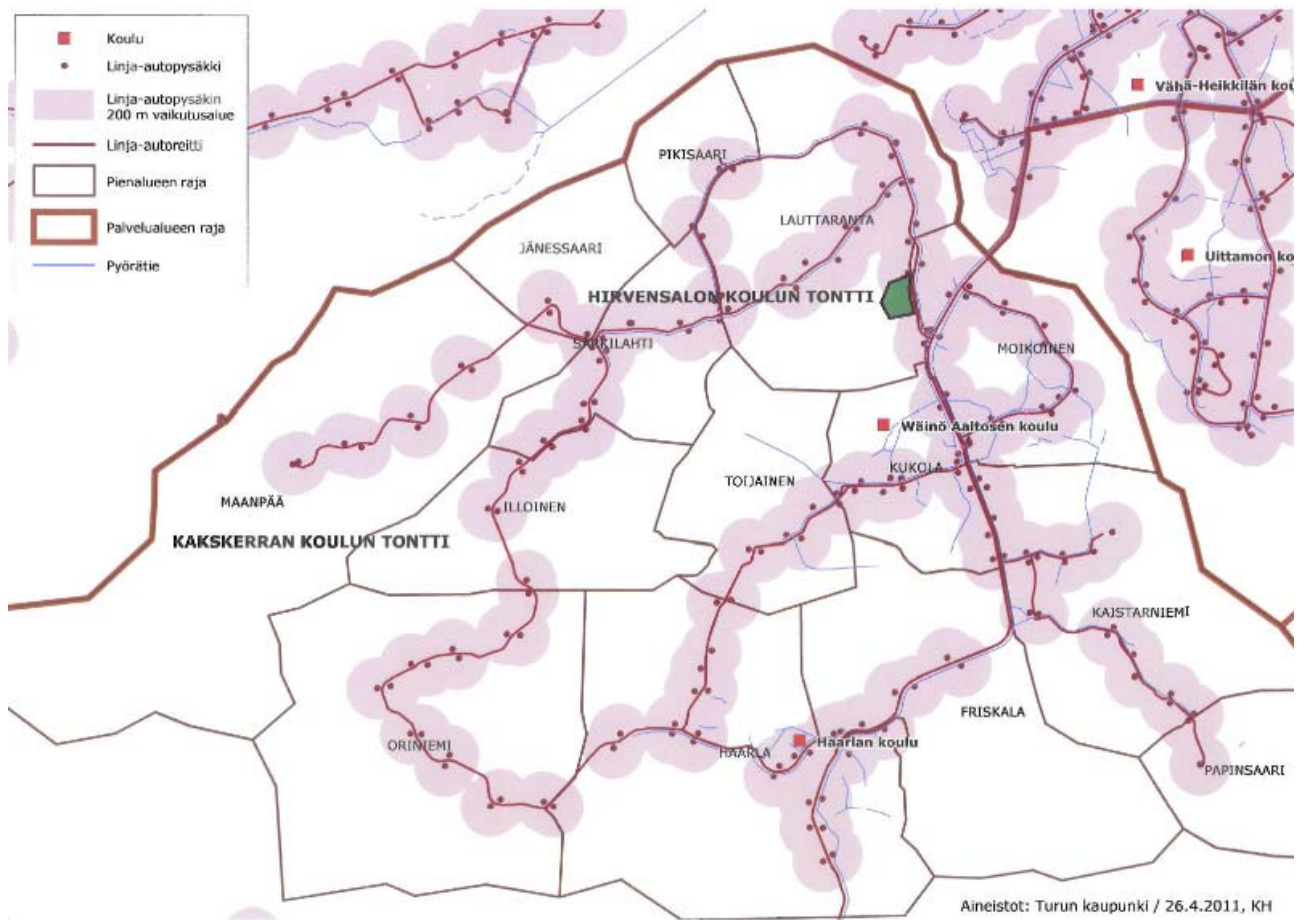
Koulu
Linja-autopysäkki
Linja-autopysäkin 200 m vaikutusalue
Linja-autoreitti
Pienalueen raja
Palvelualueen raja
Pyörätie

Vähä-Heikkilän ko
Uittamon kou
PIKISAARI
LAUTTARANTA
JÄNESSAARI
HIRVENSALON KOULUN TONTTI
SATAVALAHTI
MOIKOINEN
Wäinö Aaltosen koulu
KUKOLA
TOIJAINEN
ILLOINEN
MAANPÄÄ
KAKSKERRAN KOULUN TONTTI
KAISTARNIEMI
FRISKALA
ORINIEMI
HAARLA
Haarlan koulu
PAPINSAARI

Aineistot: Turun kaupunki / 26.4.2011, KH